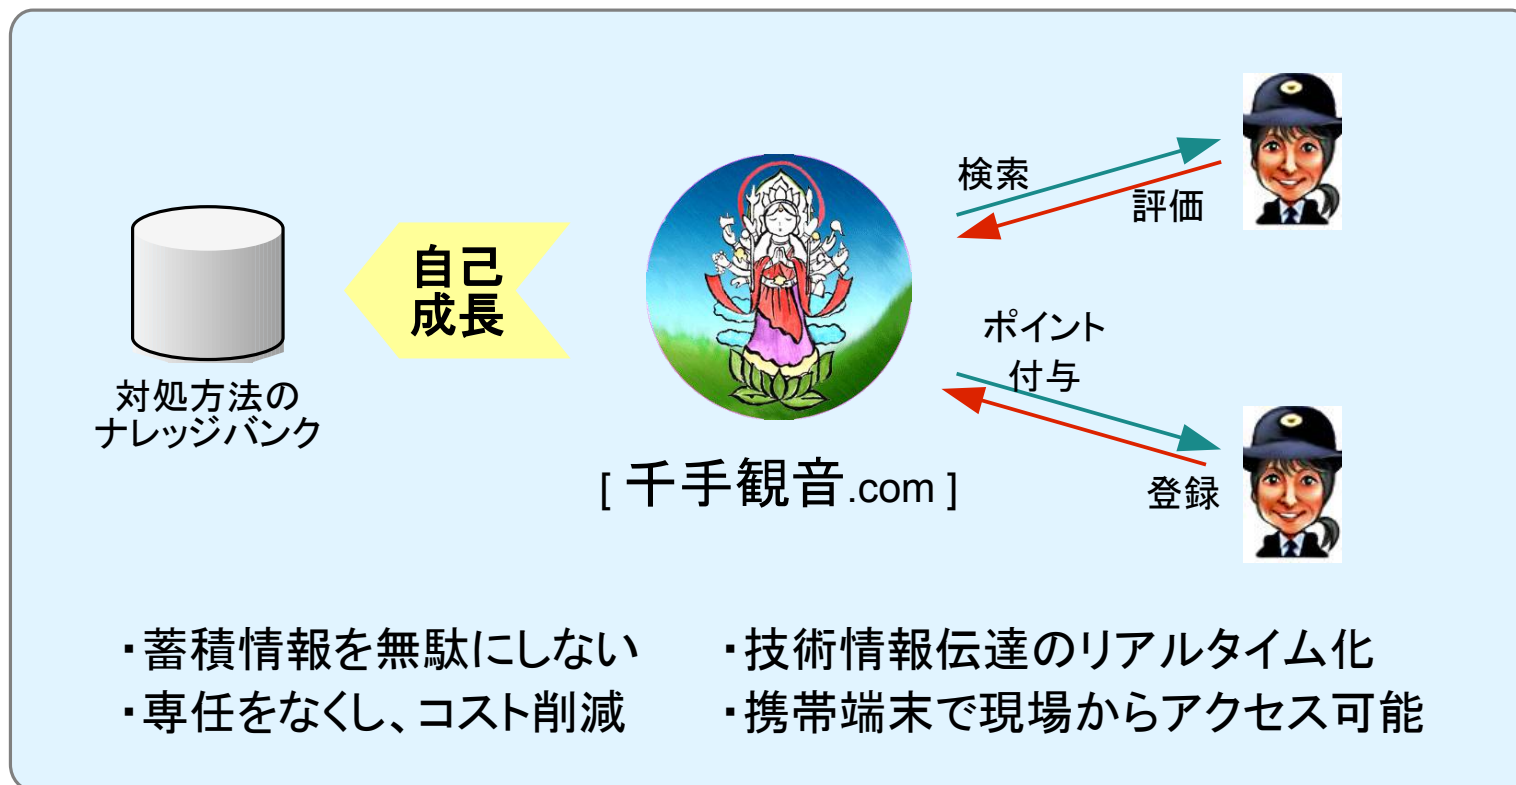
検索

評価

自己
成長

対処方法の
ナレッジバンク

ポイント
付与

[ 千手観音.com ]

登録

・蓄積情報を無駄にしない
・専任をなくし、コスト削減

・技術情報伝達のリアルタイム化
・携帯端末で現場からアクセス可能